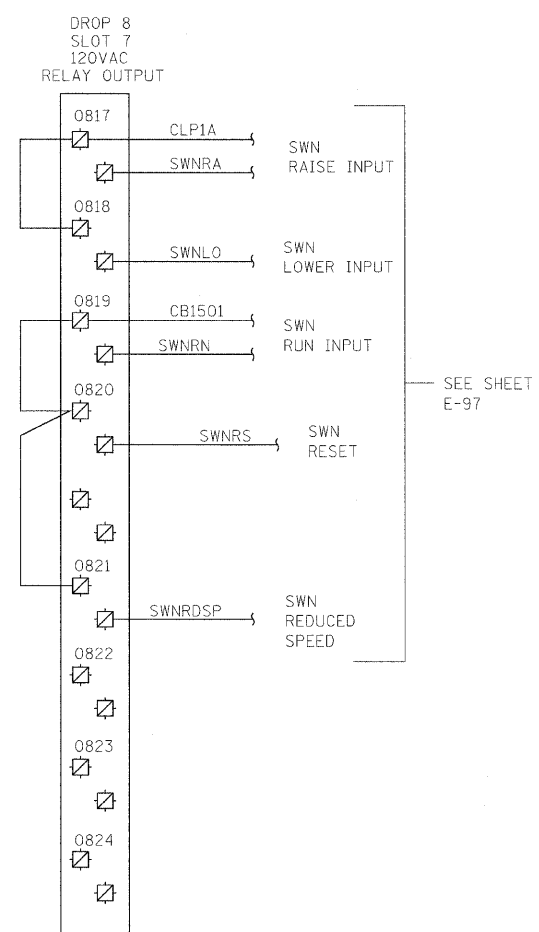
DROP 8
SLOT 7
120VAC
RELAY OUTPUT

0817
CLP1A
SWNRA
SWN
RAISE INPUT

0818
SWNLO
SWN
LOWER INPUT

0819
CB1501
SWNRN
SWN
RUN INPUT

0820
SWNRS
SWN
RESET

SEE SHEET
E-97

0821
SWNRDSP
SWN
REDUCED
SPEED

0822

0823

0824